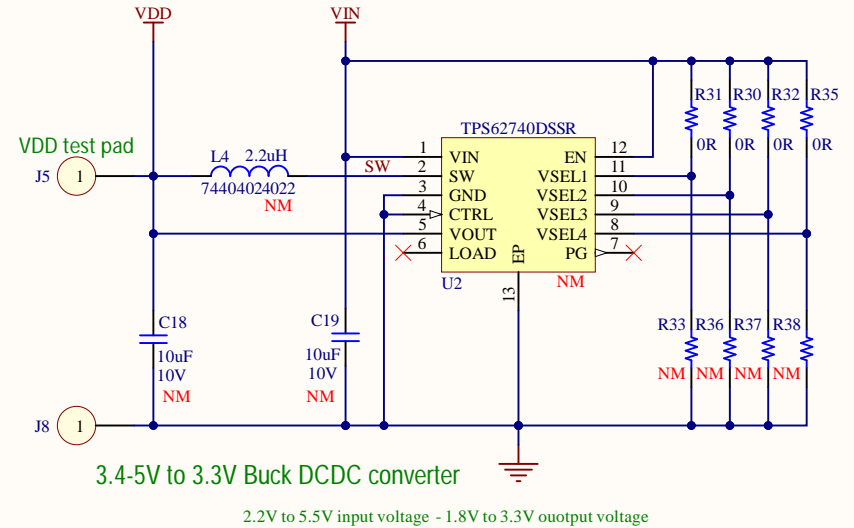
VDD

VIN

VDD test pad

J5

1

L4 2.2uH

74404024022

NM

SW

| 1 | VIN | EN | 12 |
|---|---|---|---|
| 2 | SW | VSEL1 | 11 |
| 3 | GND | VSEL2 | 10 |
| 4 | CTRL | VSEL3 | 9 |
| 5 | VOUT | VSEL4 | 8 |
| 6 | LOAD | PG | 7 |

TPS62740DSSR

EP

U2

13

NM

R31 R30 R32 R35

0R 0R 0R 0R

R33 R36 R37 R38

NM NM NM NM

C18

10uF

10V

NM

C19

10uF

10V

NM

J8

1

3.4-5V to 3.3V Buck DCDC converter

2.2V to 5.5V input voltage - 1.8V to 3.3V ouotput voltage